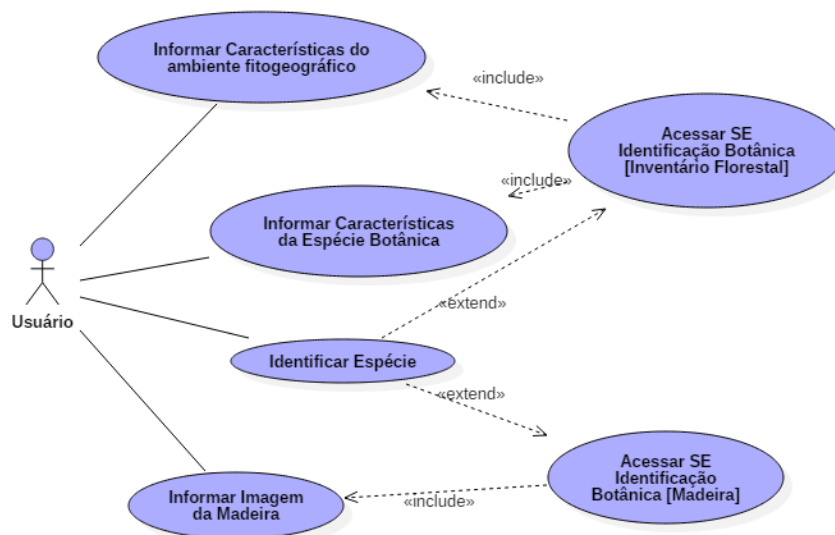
Informar Características do ambiente fitogeográfico

«include»

Acessar SE Identificação Botânica [Inventário Florestal]

«include»

Informar Características da Espécie Botânica

Usuário

«extend»

Identificar Espécie

«extend»

Acessar SE Identificação Botânica [Madeira]

Informar Imagem da Madeira

«include»